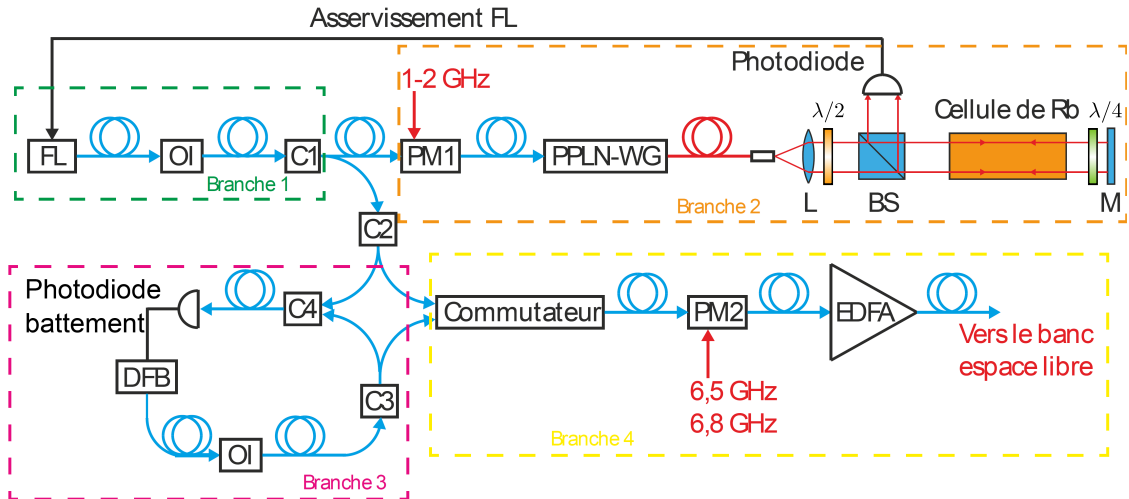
Asservissement FL

Photodiode

1-2 GHz

FL

OI

C1

Branche 1

PM1

PPLN-WG

$\lambda/2$

Cellule de Rb

$\lambda/4$

L

BS

M

Branche 2

C2

Photodiode battement

C4

Commutateur

PM2

EDFA

Vers le banc espace libre

DFB

C3

6,5 GHz

6,8 GHz

OI

Branche 4

Branche 3